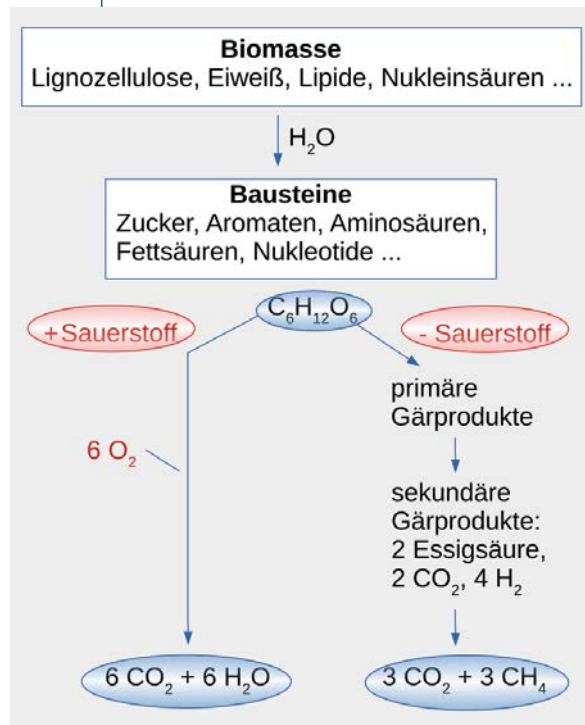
**Biomasse**
Lignozellulose, Eiweiß, Lipide, Nukleinsäuren ...

$H_2O$

**Bausteine**
Zucker, Aromaten, Aminosäuren, Fettsäuren, Nukleotide ...

$C_6H_{12}O_6$

+Sauerstoff

- Sauerstoff

$6\ O_2$

primäre Gärprodukte

sekundäre Gärprodukte: 2 Essigsäure, $2\ CO_2$, $4\ H_2$

$6\ CO_2 + 6\ H_2O$

$3\ CO_2 + 3\ CH_4$